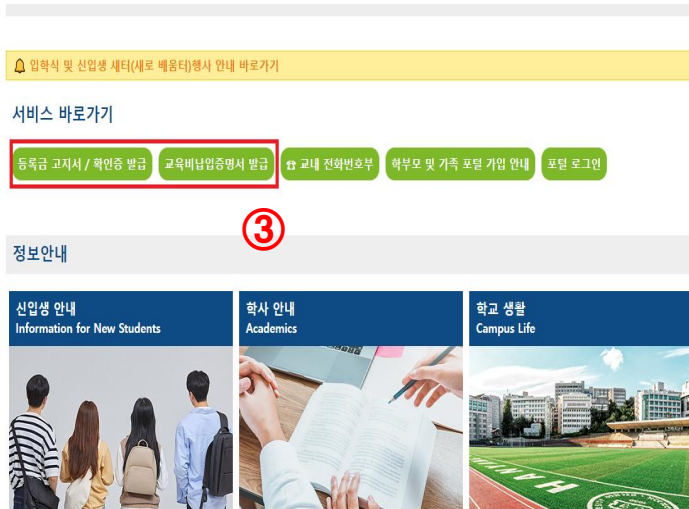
입학식 및 신입생 새터(새로 배움터)행사 안내 바로가기

서비스 바로가기

등록금 고지서 / 확인증 발급

교육비납입증명서 발급

교내 전화번호부

학부모 및 가족 포털 가입 안내

포털 로그인

③

정보안내

신입생 안내
Information for New Students

학사 안내
Academics

학교 생활
Campus Life